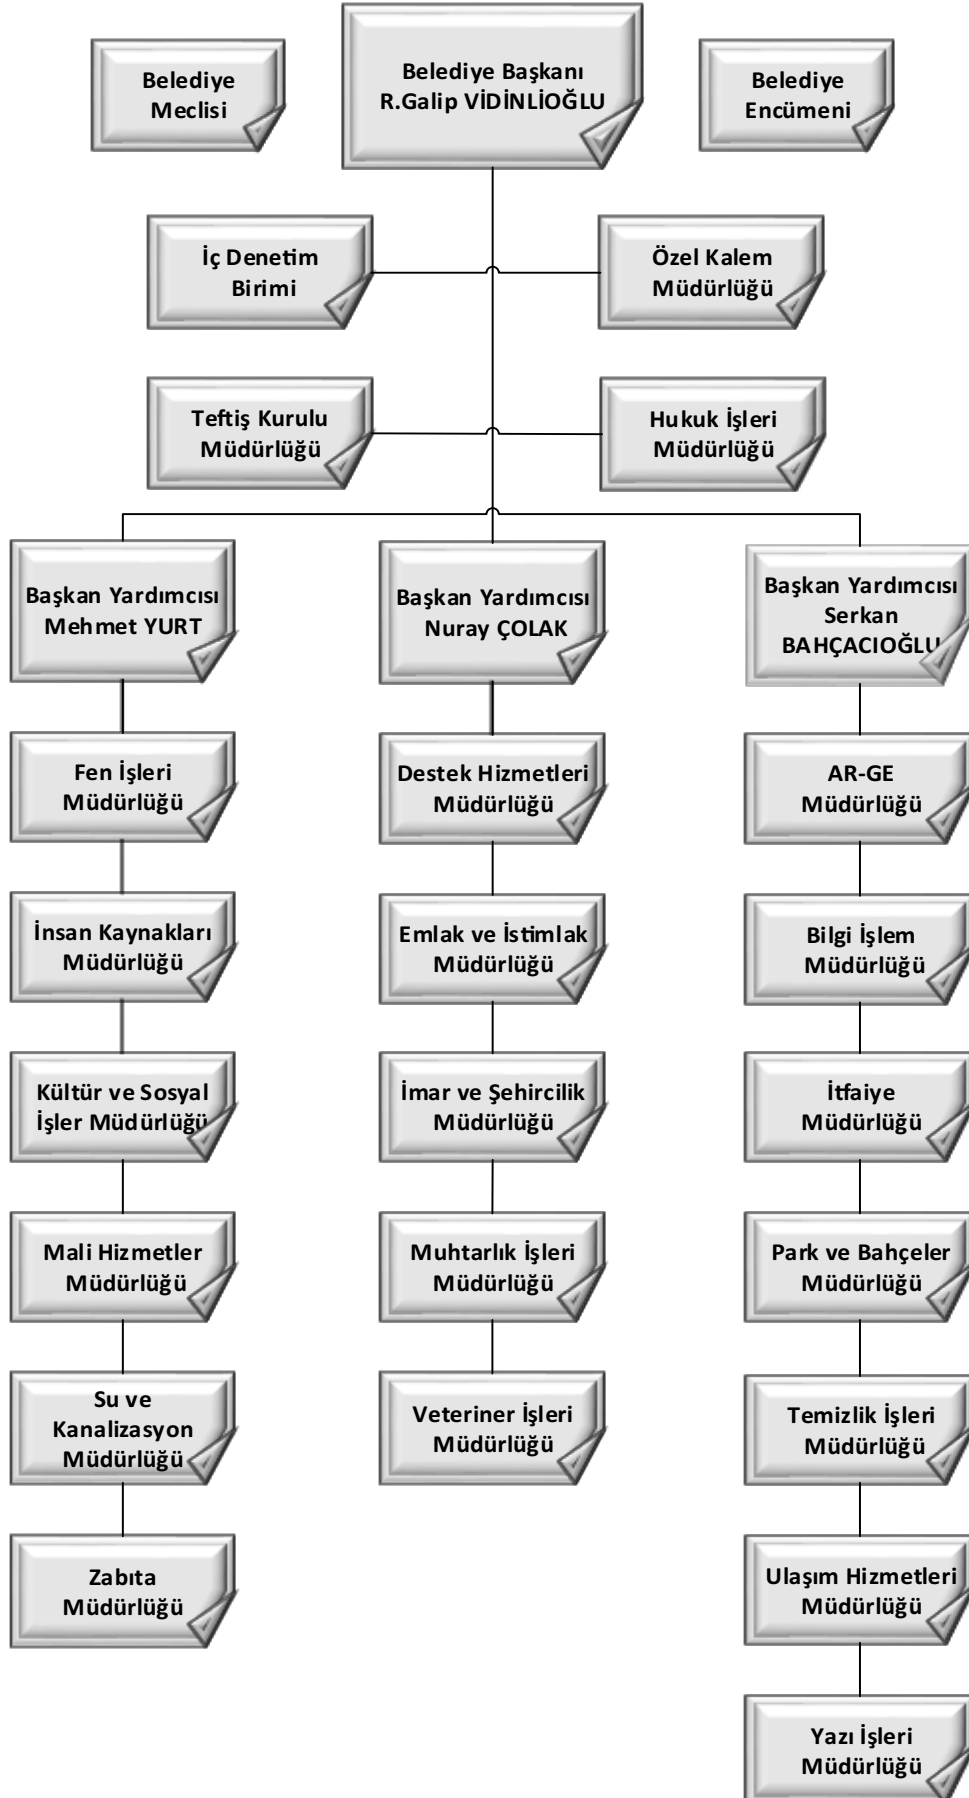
Belediye Meclisi

Belediye Başkanı R.Galip VİDİNLİOĞLU

Belediye Encümeni

İç Denetim Birimi

Özel Kalem Müdürlüğü

Teftiş Kurulu Müdürlüğü

Hukuk İşleri Müdürlüğü

Başkan Yardımcısı Mehmet YURT

Fen İşleri Müdürlüğü

İnsan Kaynakları Müdürlüğü

Kültür ve Sosyal İşler Müdürlüğü

Mali Hizmetler Müdürlüğü

Su ve Kanalizasyon Müdürlüğü

Zabıta Müdürlüğü

Başkan Yardımcısı Nuray ÇOLAK

Destek Hizmetleri Müdürlüğü

Emlak ve İstimlak Müdürlüğü

İmar ve Şehircilik Müdürlüğü

Muhtarlık İşleri Müdürlüğü

Veteriner İşleri Müdürlüğü

Başkan Yardımcısı Serkan BAHÇACIOĞLU

AR-GE Müdürlüğü

Bilgi İşlem Müdürlüğü

İtfaiye Müdürlüğü

Park ve Bahçeler Müdürlüğü

Temizlik İşleri Müdürlüğü

Ulaşım Hizmetleri Müdürlüğü

Yazı İşleri Müdürlüğü